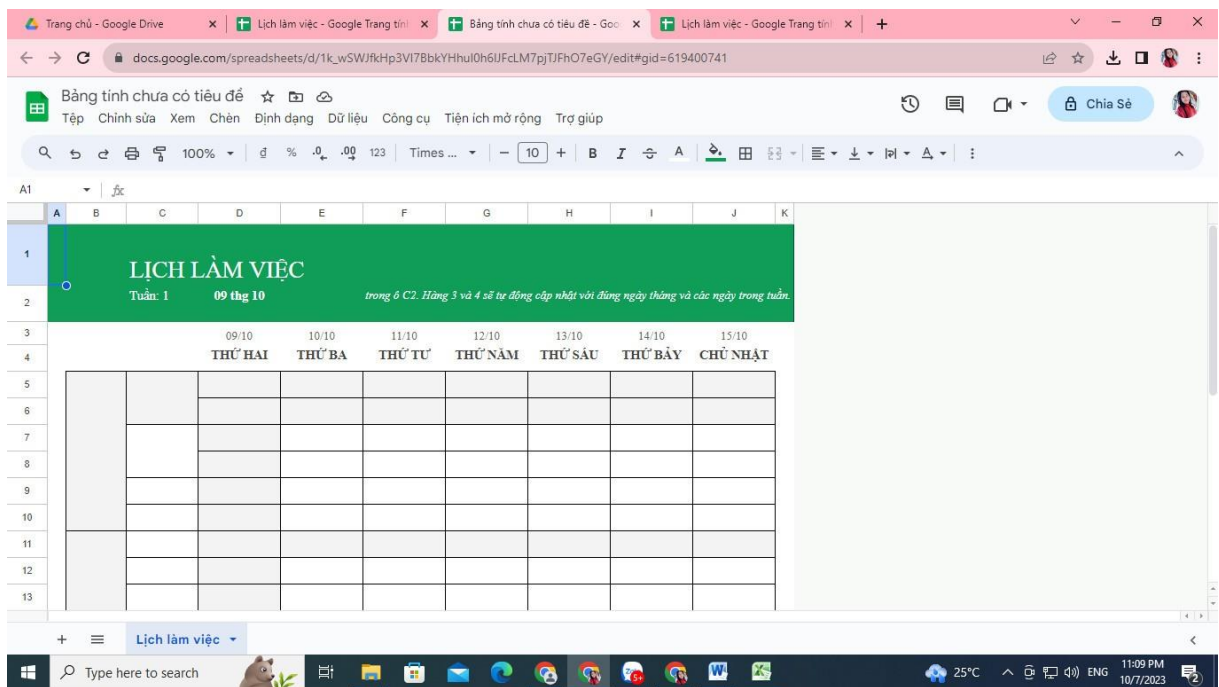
Trang chủ - Google Drive | Lịch làm việc - Google Trang tính | Bảng tính chưa có tiêu đề - Goo | Lịch làm việc - Google Trang tính | +

docs.google.com/spreadsheets/d/1k_wSWJfkHp3VI7BbkYHhuI0h6IJFcLM7pjTJFhO7eGY/edit#gid=619400741

Bảng tính chưa có tiêu đề
Tệp Chỉnh sửa Xem Chèn Định dạng Dữ liệu Công cụ Tiện ích mở rộng Trợ giúp

Chia Sẻ

100% ₫ % .0 .00 123 Times ... 10 B I A

A1 fx

| A | B | C | D | E | F | G | H | I | J | K |
|---|---|---|---|---|---|---|---|---|---|---|

LỊCH LÀM VIỆC
Tuần: 1 09 thg 10 trong ô C2. Hàng 3 và 4 sẽ tự động cập nhật với đúng ngày tháng và các ngày trong tuần.

| 09/10 | 10/10 | 11/10 | 12/10 | 13/10 | 14/10 | 15/10 |
|---|---|---|---|---|---|---|
| THỨ HAI | THỨ BA | THỨ TƯ | THỨ NĂM | THỨ SÁU | THỨ BẢY | CHỦ NHẬT |

1 2 3 4 5 6 7 8 9 10 11 12 13

+ Lịch làm việc

Type here to search

25°C ENG 11:09 PM 10/7/2023